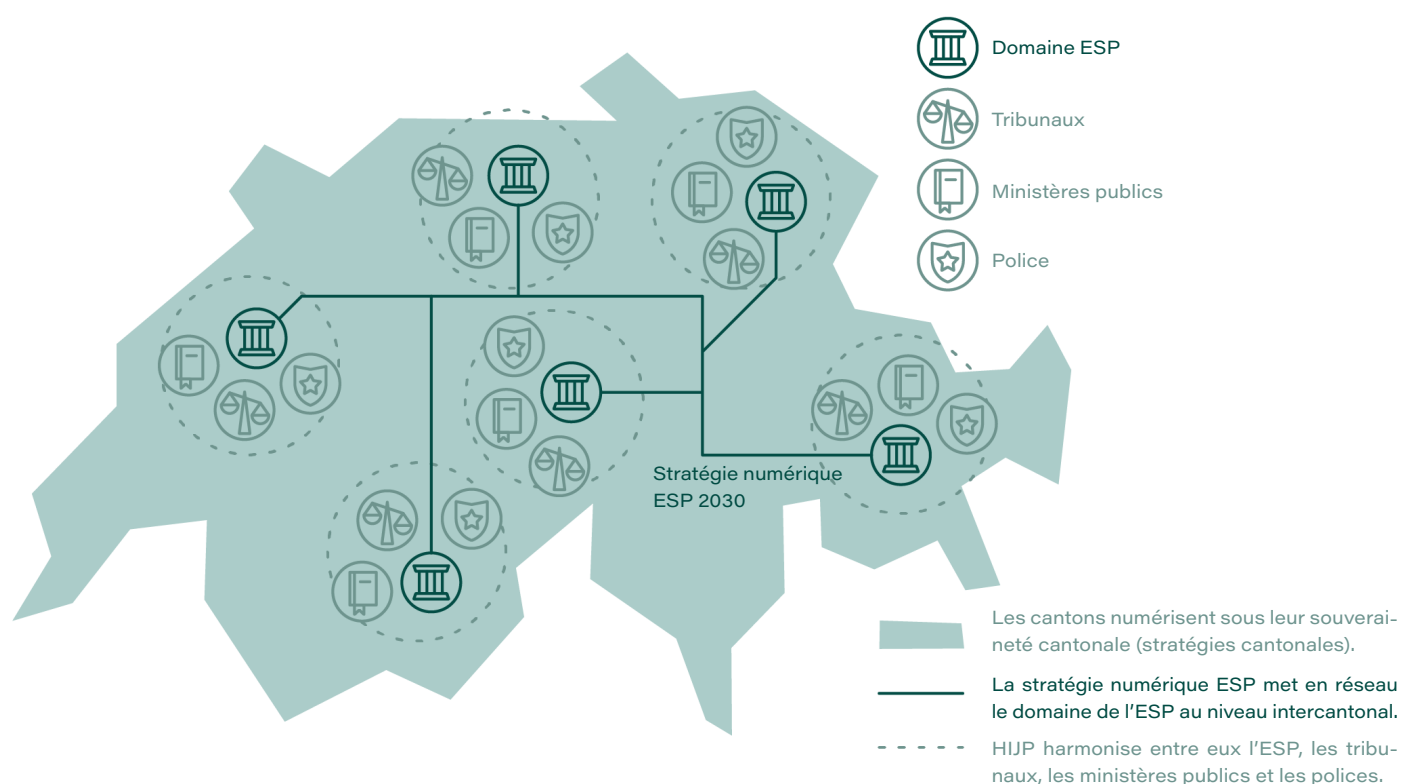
Domaine ESP

Tribunaux

Ministères publics

Police

Stratégie numérique ESP 2030

Les cantons numérisent sous leur souveraineté cantonale (stratégies cantonales).

La stratégie numérique ESP met en réseau le domaine de l'ESP au niveau intercantonal.

HIJP harmonise entre eux l'ESP, les tribunaux, les ministères publics et les polices.